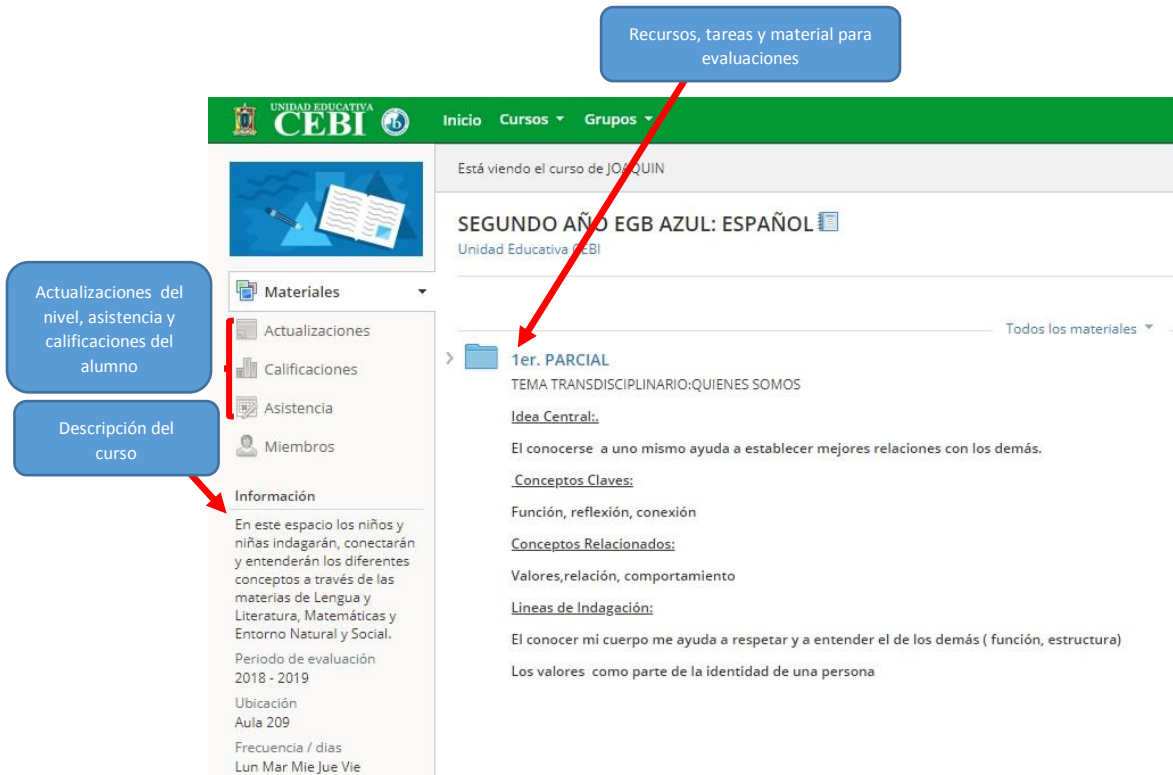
Recursos, tareas y material para evaluaciones

UNIDAD EDUCATIVA CEBI

Inicio Cursos ▾ Grupos ▾

Está viendo el curso de JOAQUIN

SEGUNDO AÑO EGB AZUL: ESPAÑOL
Unidad Educativa CEBI

Actualizaciones del nivel, asistencia y calificaciones del alumno

Materiales ▾

Actualizaciones

Calificaciones

Asistencia

Miembros

Descripción del curso

Información

En este espacio los niños y niñas indagarán, conectarán y entenderán los diferentes conceptos a través de las materias de Lengua y Literatura, Matemáticas y Entorno Natural y Social.

Periodo de evaluación
2018 - 2019

Ubicación
Aula 209

Frecuencia / dias
Lun Mar Mie Jue Vie

Todos los materiales ▾

1er. PARCIAL

TEMA TRANSDISCIPLINARIO:QUIENES SOMOS

Idea Central:.

El conocerse a uno mismo ayuda a establecer mejores relaciones con los demás.

Conceptos Claves:

Función, reflexión, conexión

Conceptos Relacionados:

Valores,relación, comportamiento

Lineas de Indagación:

El conocer mi cuerpo me ayuda a respetar y a entender el de los demás ( función, estructura)

Los valores como parte de la identidad de una persona